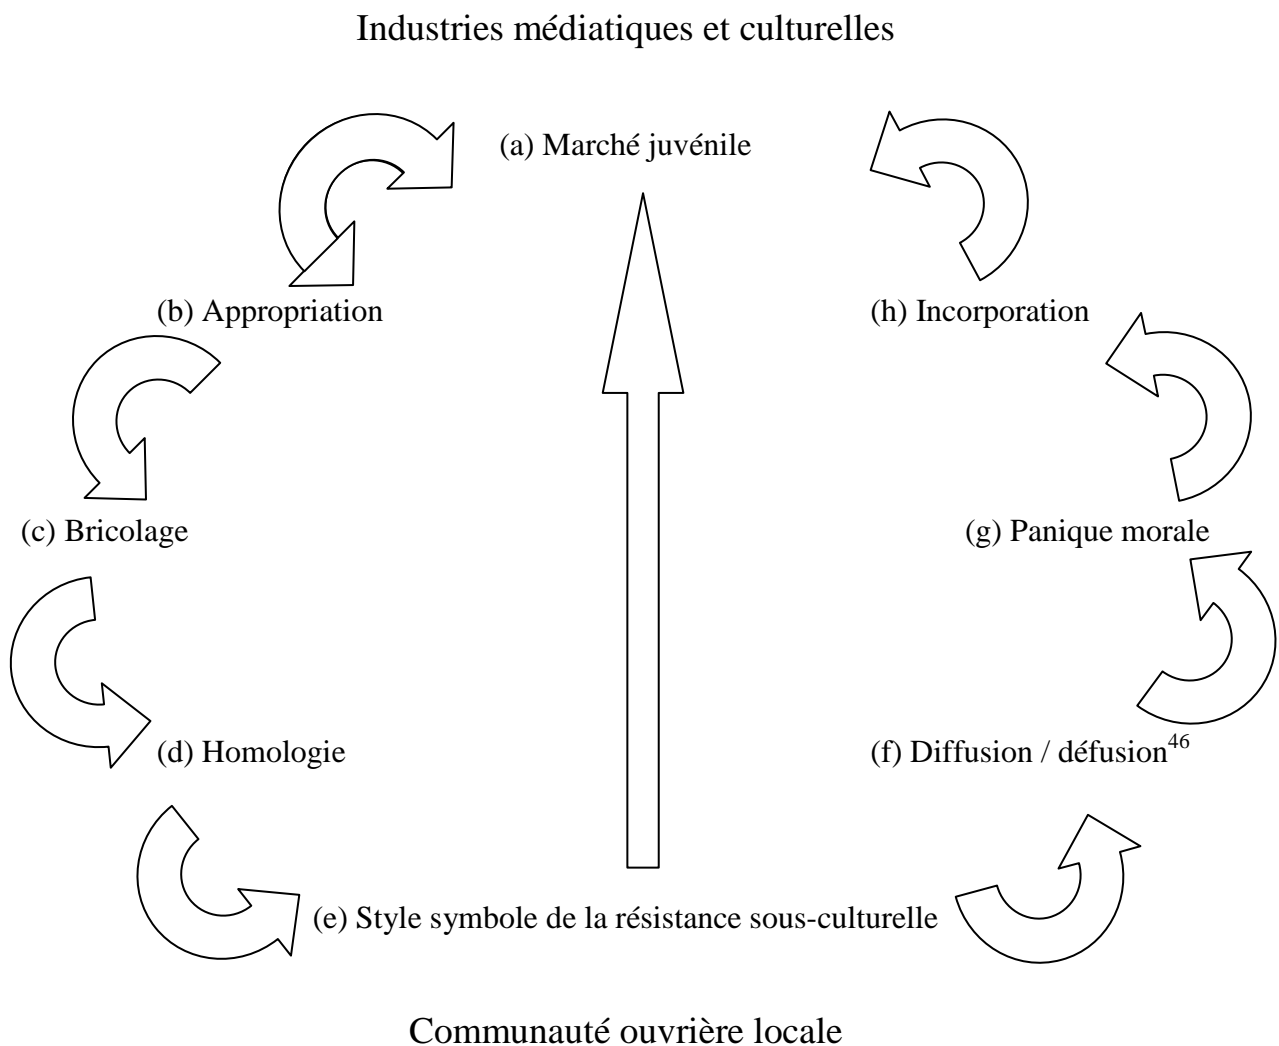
Industries médiatiques et culturelles

(a) Marché juvénile

(b) Appropriation

(h) Incorporation

(c) Bricolage

(g) Panique morale

(d) Homologie

(f) Diffusion / défusion$^{46}$

(e) Style symbole de la résistance sous-culturelle

Communauté ouvrière locale